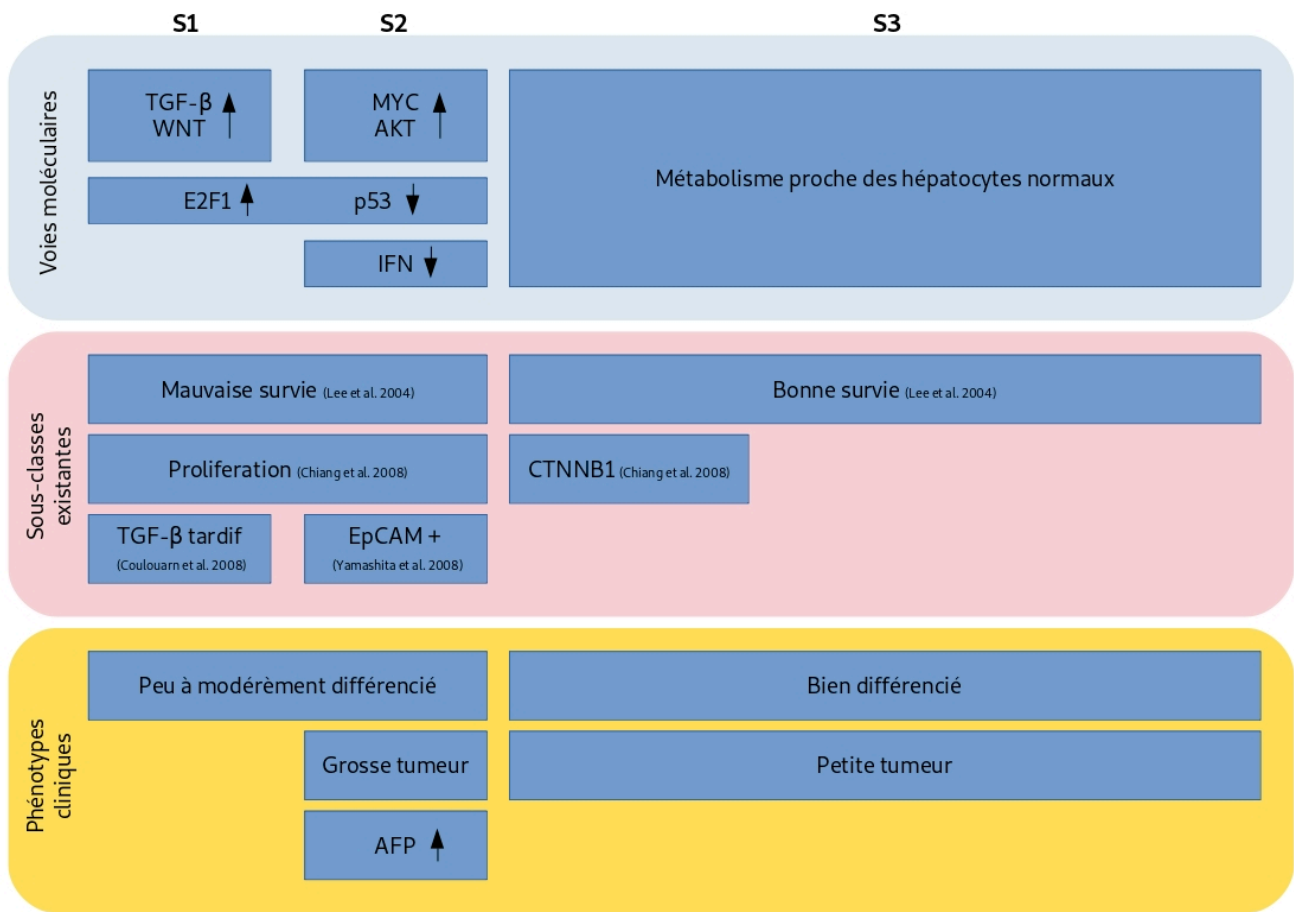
S1 S2 S3

Voies moléculaires

TGF-β ↑
WNT

MYC ↑
AKT

Métabolisme proche des hépatocytes normaux

E2F1 ↑ p53 ↓

IFN ↓

Sous-classes existantes

Mauvaise survie (Lee et al. 2004)

Bonne survie (Lee et al. 2004)

Proliferation (Chiang et al. 2008)

CTNNB1 (Chiang et al. 2008)

TGF-β tardif
(Coulouarn et al. 2008)

EpCAM +
(Yamashita et al. 2008)

Phénotypes cliniques

Peu à modérèment différencié

Bien différencié

Grosse tumeur

Petite tumeur

AFP ↑